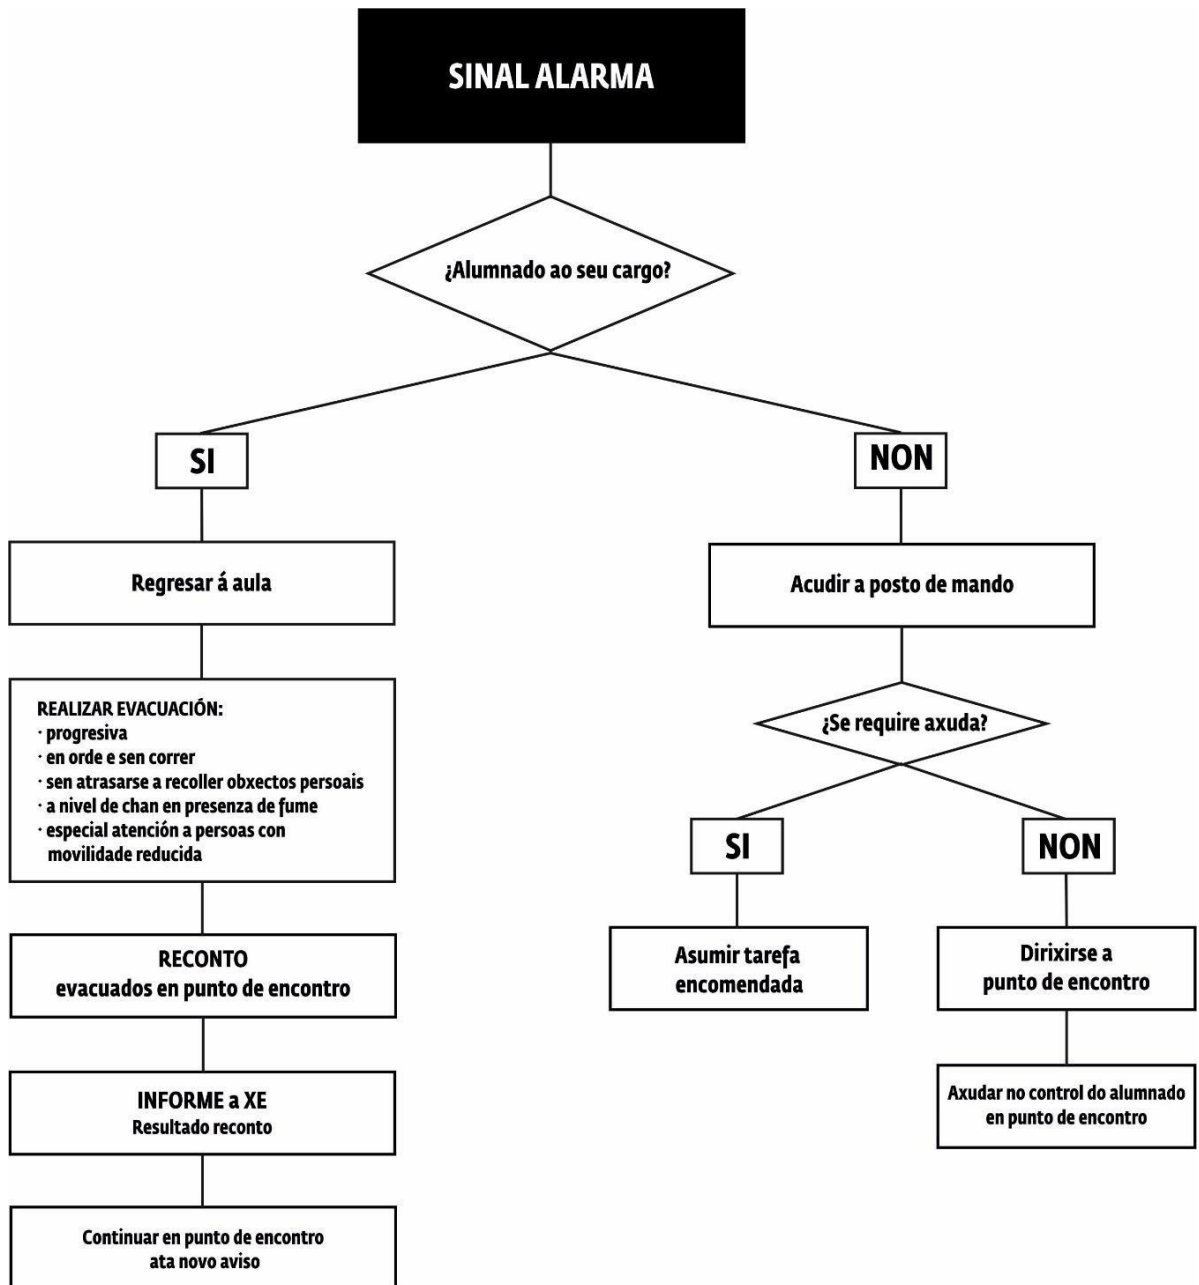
SINAL ALARMA

¿Alumnado ao seu cargo?

SI

Regresar á aula

REALIZAR EVACUACIÓN:
· progresiva
· en orde e sen correr
· sen atrasarse a recoller obxectos persoais
· a nivel de chan en presenza de fume
· especial atención a persoas con movilidade reducida

RECONTO
evacuados en punto de encontro

INFORME a XE
Resultado reconto

Continuar en punto de encontro ata novo aviso

NON

Acudir a posto de mando

¿Se require axuda?

SI

Asumir tarefa encomendada

NON

Dirixirse a punto de encontro

Axudar no control do alumnado en punto de encontro